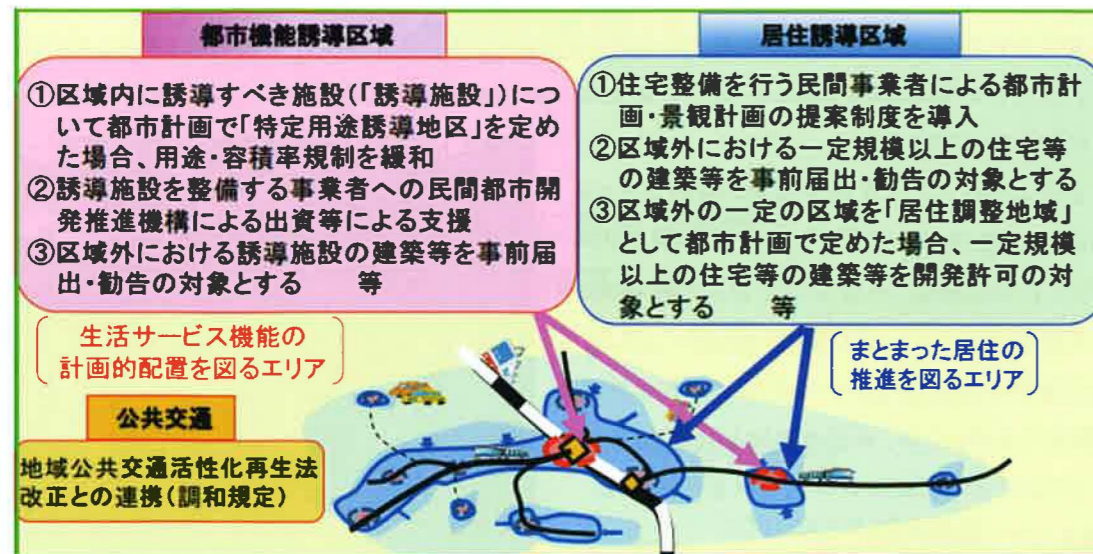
都市機能誘導区域

①区域内に誘導すべき施設(「誘導施設」)について都市計画で「特定用途誘導地区」を定めた場合、用途・容積率規制を緩和
②誘導施設を整備する事業者への民間都市開発推進機構による出資等による支援
③区域外における誘導施設の建築等を事前届出・勧告の対象とする　　等

生活サービス機能の計画的配置を図るエリア

居住誘導区域

①住宅整備を行う民間事業者による都市計画・景観計画の提案制度を導入
②区域外における一定規模以上の住宅等の建築等を事前届出・勧告の対象とする
③区域外の一定の区域を「居住調整地域」として都市計画で定めた場合、一定規模以上の住宅等の建築等を開発許可の対象とする　　等

まとまった居住の推進を図るエリア

公共交通

地域公共交通活性化再生法改正との連携(調和規定)